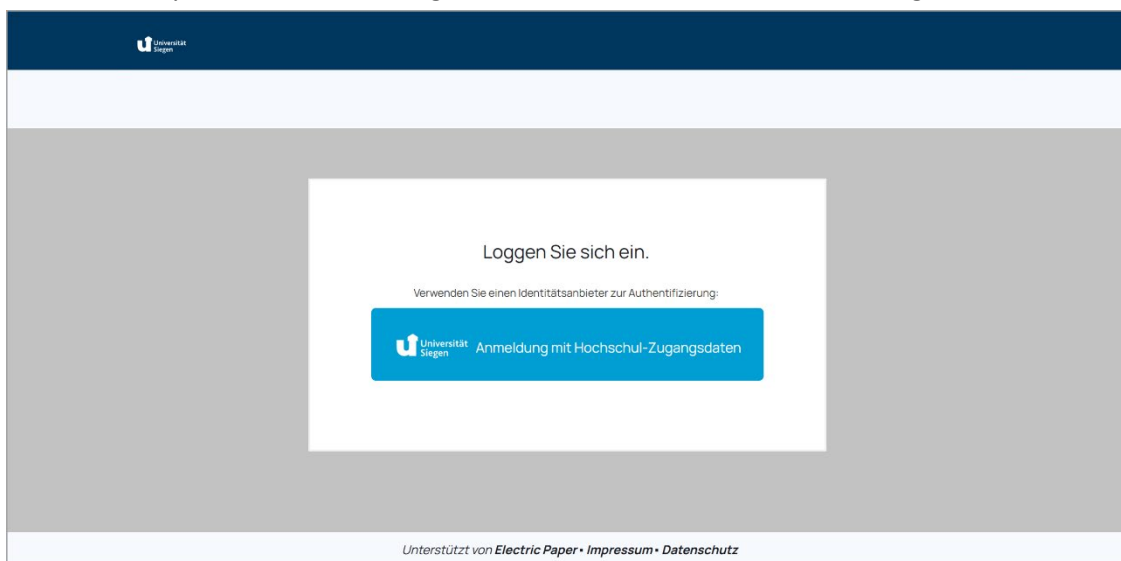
Universität Siegen

Loggen Sie sich ein.

Verwenden Sie einen Identitätsanbieter zur Authentifizierung:

Universität Siegen Anmeldung mit Hochschul-Zugangsdaten

Unterstützt von Electric Paper • Impressum • Datenschutz